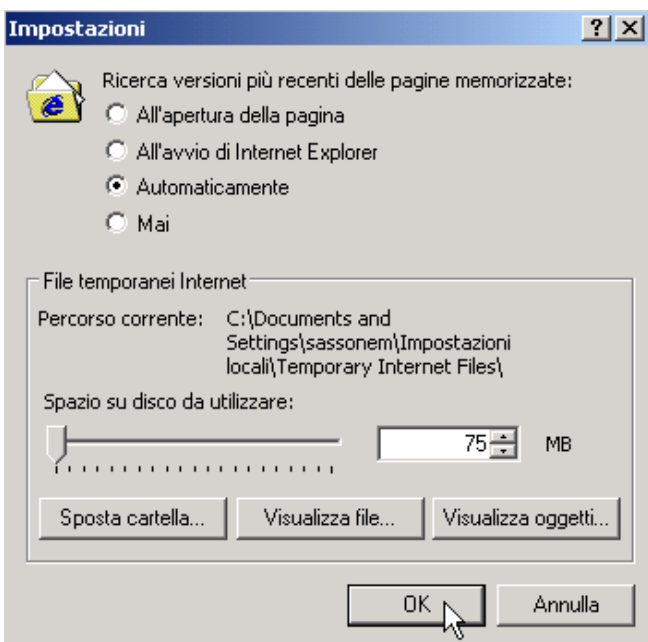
Impostazioni

?

Ricerca versioni più recenti delle pagine memorizzate:

All'apertura della pagina

All'avvio di Internet Explorer

Automaticamente

Mai

File temporanei Internet

Percorso corrente: C:\Documents and Settings\sassonem\Impostazioni locali\Temporary Internet Files\

Spazio su disco da utilizzare:

75 MB

Sposta cartella...

Visualizza file...

Visualizza oggetti...

OK

Annulla